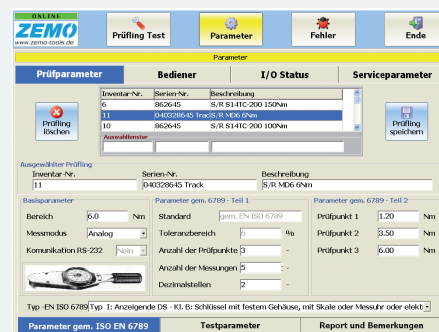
ONLINE
ZEMO
www.zemo-tools.de

Prüfling Test
Parameter
Fehler
Ende

Parameter

Prüfparameter
Bediener
I/O Status
Serviceparameter

Prüfling löschen

| Inventar-Nr. | Serien-Nr. | Beschreibung |
|---|---|---|
| 6 | 862645 | S/R S14TC-200 150Nm |
| 11 | 040328645 Track | S/R MD6 6Nm |
| 10 | 862645 | S/R S14TC-200 100Nm |

Auswahlfenster

Prüfling speichern

Ausgewählter Prüfling
Inventar-Nr.
11
Serien-Nr.
040328645 Track
Beschreibung
S/R MD6 6Nm

Basisparameter
Bereich 6.0 Nm
Messmodus Analog
Komunikation RS-232 Nein

Parameter gem. 6789 - Teil 1
Standard gem. EN ISO 6789
Toleranzbereich 6 %
Anzahl der Prüfpunkte 3 -
Anzahl der Messungen 5 -
Dezimalstellen 2 -

Parameter gem. 6789 - Teil 2
Prüfpunkt 1 1.20 Nm
Prüfpunkt 2 3.50 Nm
Prüfpunkt 3 6.00 Nm

Typ -EN ISO 6789 Typ I: Anzeigende DS - Kl. B: Schlüssel mit festem Gehäuse, mit Skale oder Messuhr oder elekt

Parameter gem. ISO EN 6789
Testparameter
Report und Bemerkungen